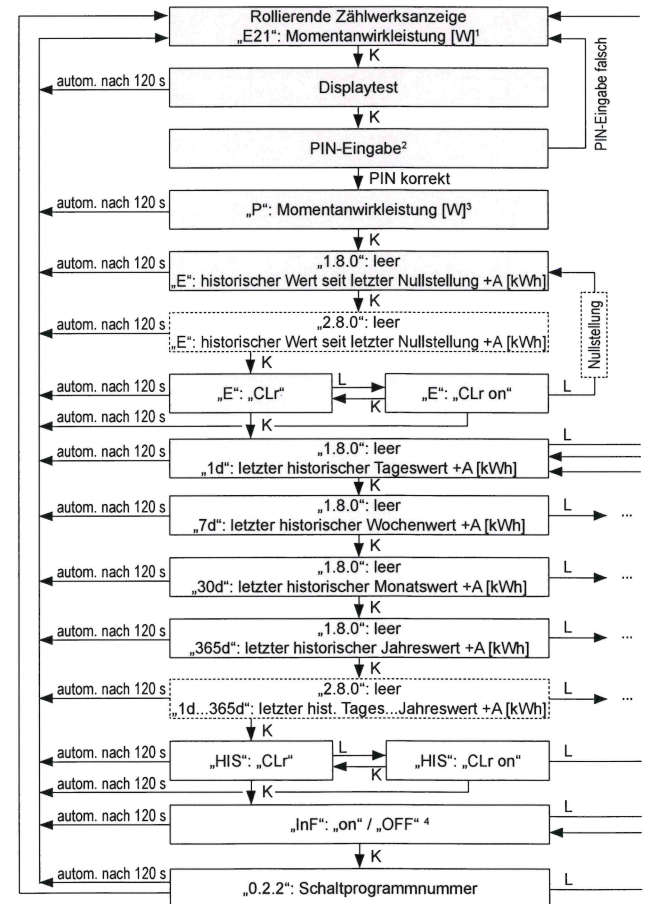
Rollierende Zählwerksanzeige
„E21“: Momentanwirkleistung [W]¹

K

autom. nach 120 s

Displaytest

K

PIN-Eingabe²

PIN-Eingabe falsch

PIN korrekt

autom. nach 120 s

„P“: Momentanwirkleistung [W]³

K

autom. nach 120 s

„1.8.0“: leer
„E“: historischer Wert seit letzter Nullstellung +A [kWh]

K

autom. nach 120 s

„2.8.0“: leer
„E“: historischer Wert seit letzter Nullstellung +A [kWh]

Nullstellung

K

autom. nach 120 s

„E“: „CLr“

L

K

„E“: „CLr on“

L

autom. nach 120 s

K

autom. nach 120 s

„1.8.0“: leer
„1d“: letzter historischer Tageswert +A [kWh]

L

K

autom. nach 120 s

„1.8.0“: leer
„7d“: letzter historischer Wochenwert +A [kWh]

L ...

K

autom. nach 120 s

„1.8.0“: leer
„30d“: letzter historischer Monatswert +A [kWh]

L ...

K

autom. nach 120 s

„1.8.0“: leer
„365d“: letzter historischer Jahreswert +A [kWh]

L ...

K

autom. nach 120 s

„2.8.0“: leer
„1d...365d“: letzter hist. Tages...Jahreswert +A [kWh]

L ...

K

autom. nach 120 s

„HIS“: „CLr“

L

K

„HIS“: „CLr on“

L

autom. nach 120 s

K

autom. nach 120 s

„InF“: „on“ / „OFF“ ⁴

L

K

autom. nach 120 s

„0.2.2“: Schaltprogrammnummer

L